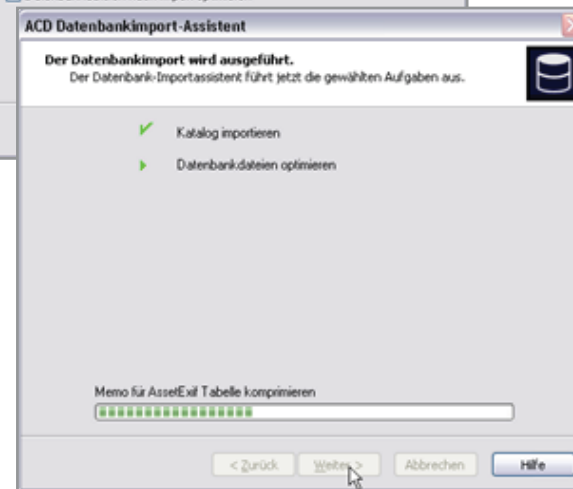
ACD Datenbankimport-Assistent

Der Datenbankimport wird ausgeführt.
Der Datenbank-Importassistent führt jetzt die gewählten Aufgaben aus.

Katalog importieren

Datenbankdateien optimieren

Memo für AssetExif Tabelle komprimieren

< Zurück
Weiter >
Abbrechen
Hilfe